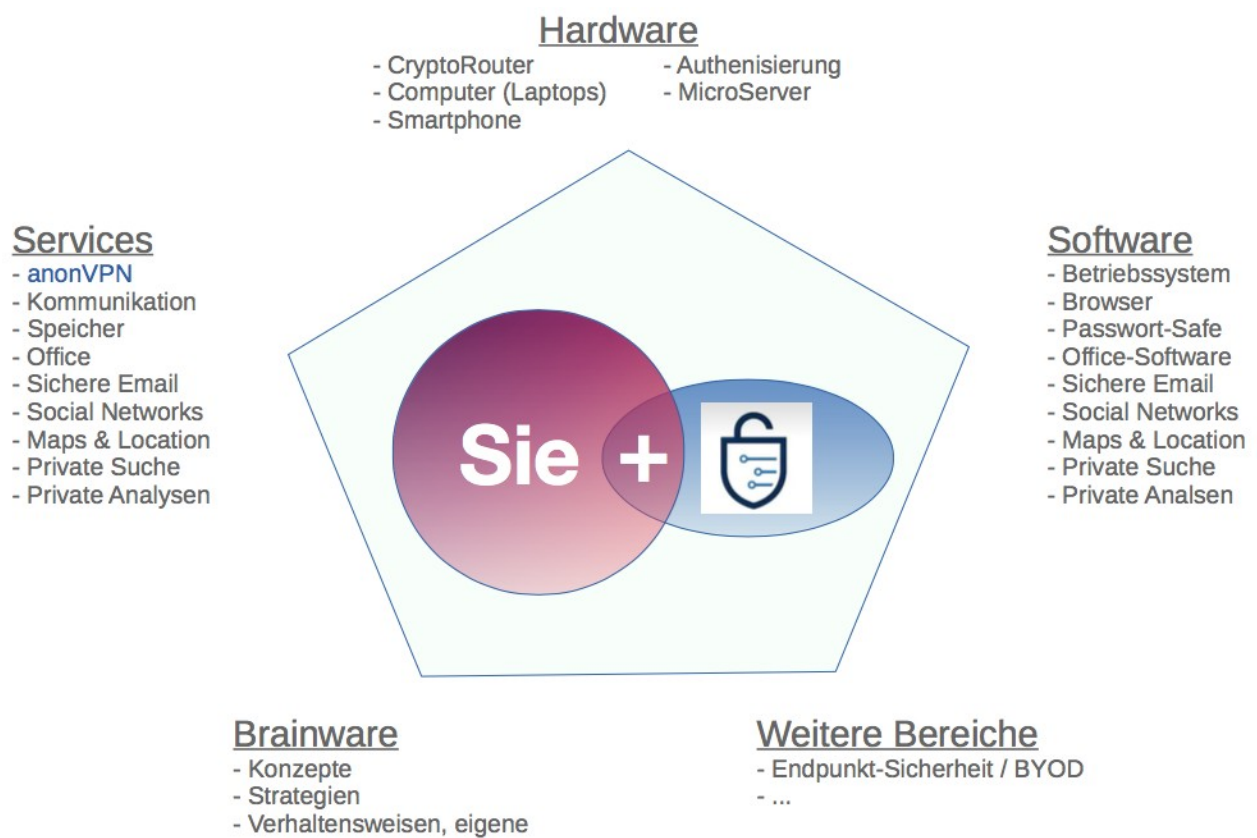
Hardware
- CryptoRouter
- Computer (Laptops)
- Smartphone
- Authenisierung
- MicroServer

Services
- anonVPN
- Kommunikation
- Speicher
- Office
- Sichere Email
- Social Networks
- Maps & Location
- Private Suche
- Private Analysen

Software
- Betriebssystem
- Browser
- Passwort-Safe
- Office-Software
- Sichere Email
- Social Networks
- Maps & Location
- Private Suche
- Private Analsen

Sie +

Brainware
- Konzepte
- Strategien
- Verhaltensweisen, eigene

Weitere Bereiche
- Endpunkt-Sicherheit / BYOD
- ...